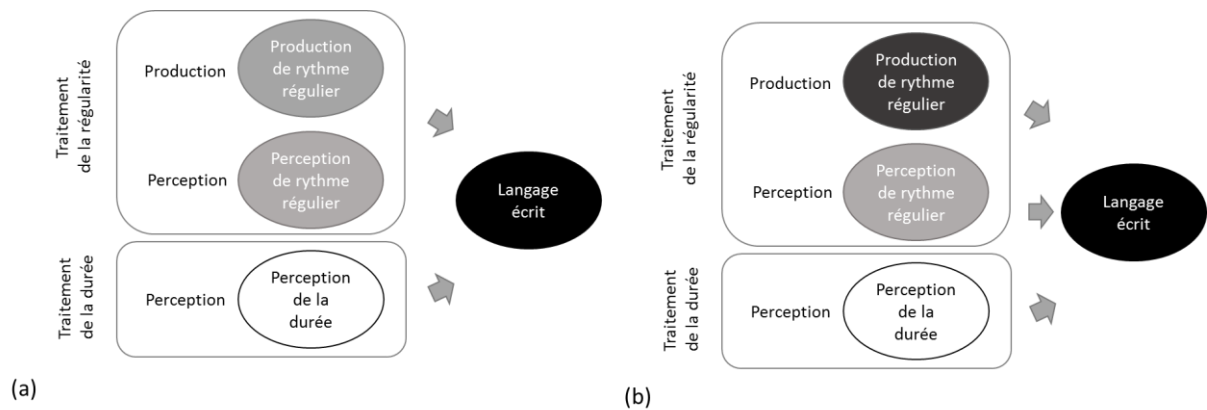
Traitement de la régularité

Production

Production de rythme régulier

Perception

Perception de rythme régulier

Traitement de la durée

Perception

Perception de la durée

Langage écrit

(a)

Traitement de la régularité

Production

Production de rythme régulier

Perception

Perception de rythme régulier

Traitement de la durée

Perception

Perception de la durée

Langage écrit

(b)